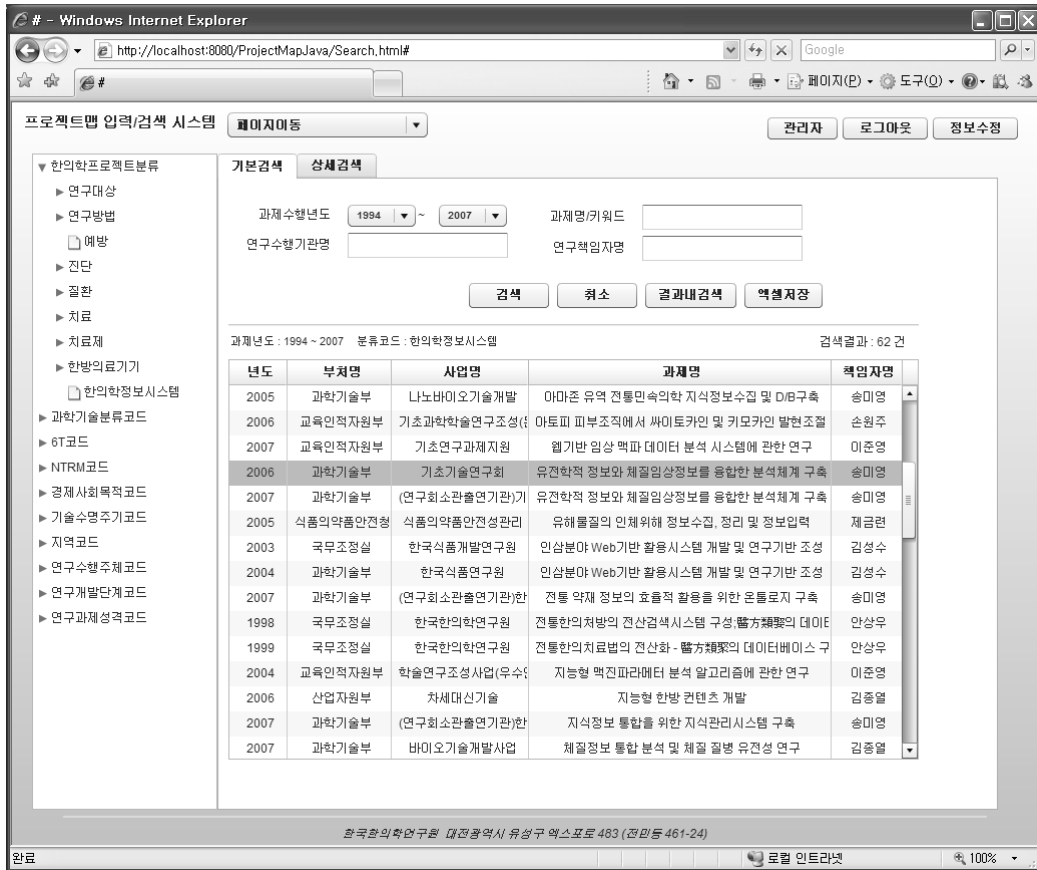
# - Windows Internet Explorer

http://localhost:8080/ProjectMapJava/Search.html#

Google

#

페이지(P) 도구(O)

프로젝트맵 입력/검색 시스템

페이지이동

관리자 로그아웃 정보수정

▼ 한의학프로젝트분류
► 연구대상
► 연구방법
예방
► 진단
► 질환
► 치료
► 치료제
► 한방의료기기
한의학정보시스템
► 과학기술분류코드
► 6T코드
► NTRM코드
► 경제사회목적코드
► 기술수명주기코드
► 지역코드
► 연구수행주체코드
► 연구개발단계코드
► 연구과제성격코드

기본검색 상세검색

과제수행년도 1994 ~ 2007

과제명/키워드

연구수행기관명

연구책임자명

검색 취소 결과내검색 엑셀저장

과제년도 : 1994 ~ 2007 분류코드 : 한의학정보시스템

검색결과 : 62 건

| 년도 | 부처명 | 사업명 | 과제명 | 책임자명 |
|---|---|---|---|---|
| 2005 | 과학기술부 | 나노바이오기술개발 | 아마존 유역 전통민속의학 지식정보수집 및 D/B구축 | 송미영 |
| 2006 | 교육인적자원부 | 기초과학학술연구조성(: | 아토피 피부조직에서 싸이토카인 및 키모카인 발현조절 | 손원주 |
| 2007 | 교육인적자원부 | 기초연구과제지원 | 웹기반 임상 맥파 데이터 분석 시스템에 관한 연구 | 이준영 |
| 2006 | 과학기술부 | 기초기술연구회 | 유전학적 정보와 체질임상정보를 융합한 분석체계 구축 | 송미영 |
| 2007 | 과학기술부 | (연구회소관출연기관)기 | 유전학적 정보와 체질임상정보를 융합한 분석체계 구축 | 송미영 |
| 2005 | 식품의약품안전청 | 식품의약품안전성관리 | 유해물질의 인체위해 정보수집, 정리 및 정보입력 | 제금련 |
| 2003 | 국무조정실 | 한국식품개발연구원 | 인삼분야 Web기반 활용시스템 개발 및 연구기반 조성 | 김성수 |
| 2004 | 과학기술부 | 한국식품연구원 | 인삼분야 Web기반 활용시스템 개발 및 연구기반 조성 | 김성수 |
| 2007 | 과학기술부 | (연구회소관출연기관)한 | 전통 약재 정보의 효율적 활용을 위한 온톨로지 구축 | 송미영 |
| 1998 | 국무조정실 | 한국한의학연구원 | 전통한의처방의 전산검색시스템 구성;醫方類聚의 데이E | 안상우 |
| 1999 | 국무조정실 | 한국한의학연구원 | 전통한의치료법의 전산화 - 醫方類聚의 데이터베이스 구 | 안상우 |
| 2004 | 교육인적자원부 | 학술연구조성사업(우수) | 지능형 맥진파라메터 분석 알고리즘에 관한 연구 | 이준영 |
| 2006 | 산업자원부 | 차세대신기술 | 지능형 한방 컨텐츠 개발 | 김종열 |
| 2007 | 과학기술부 | (연구회소관출연기관)한 | 지식정보 통합을 위한 지식관리시스템 구축 | 송미영 |
| 2007 | 과학기술부 | 바이오기술개발사업 | 체질정보 통합 분석 및 체질 질병 유전성 연구 | 김종열 |

한국한의학연구원 대전광역시 유성구 엑스포로 483 (전민동 461-24)

완료

로컬 인트라넷

100%